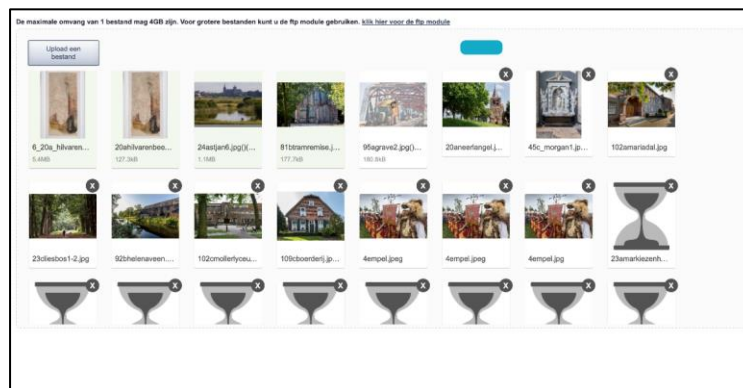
De maximale omvang van 1 bestand mag 4GB zijn. Voor grotere bestanden kunt u de ftp module gebruiken. klik hier voor de ftp module

Upload een bestand

6_20a_hilvaren...
5.4MB

20ahilvarenbee...
127.3kB

24astjan6.jpg()...
1.1MB

81btramremise.j...
177.7kB

95agrave2.jpg()...
180.8kB

20aneerlangel.j...

45c_morgan1.jp...

102amariadal.jpg

23cliesbos1-2.jpg

92bhelenaveen....

102cmollerlyceu...

109cboerderij.jp...

4empel.jpeg

4empel.jpeg

4empel.jpg

23amarkiezenh...